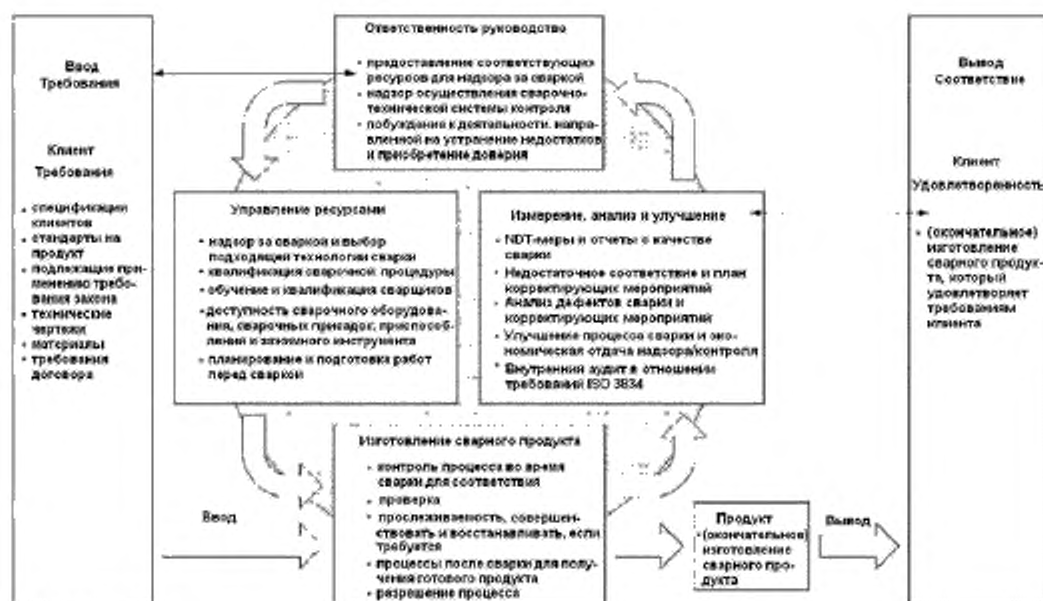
Ввод
Требования

Клиент
Требования

- спецификации клиентов
- стандарты на продукт
- подлежащие применению требования закона
- технические чертежи
- материалы
- требования договора

Ответственность руководство

- предоставление соответствующих ресурсов для надзора за сваркой
- надзор осуществления сварочно-технической системы контроля
- побуждение к деятельности, направленной на устранение недостатков и приобретение доверия

Управление ресурсами

- надзор за сваркой и выбор подходящей технологии сварки
- квалификация сварочной процедуры
- обучение и квалификация сварщиков
- доступность сварочного оборудования, сварочных присадок, приспособлений и зажимного инструмента
- планирование и подготовка работ перед сваркой

Измерение, анализ и улучшение

- NDT-меры и отчеты о качестве сварки
- Недостаточное соответствие и план корректирующих мероприятий
- Анализ дефектов сварки и корректирующих мероприятий
- Улучшение процессов сварки и экономическая отдача надзора/контроля
- Внутренний аудит в отношении требований ISO 3834

Изготовление сварного продукта

- контроль процесса во время сварки для соответствия
- проверка
- прослеживаемость, совершенствовать и восстанавливать, если требуется
- процессы после сварки для получения готового продукта
- разрешение процесса

Ввод

Продукт
- (окончательное) изготовление сварного продукта

Вывод

Вывод
Соответствие

Клиент
Удовлетворенность

- (окончательное) изготовление сварного продукта, который удовлетворяет требованиям клиента